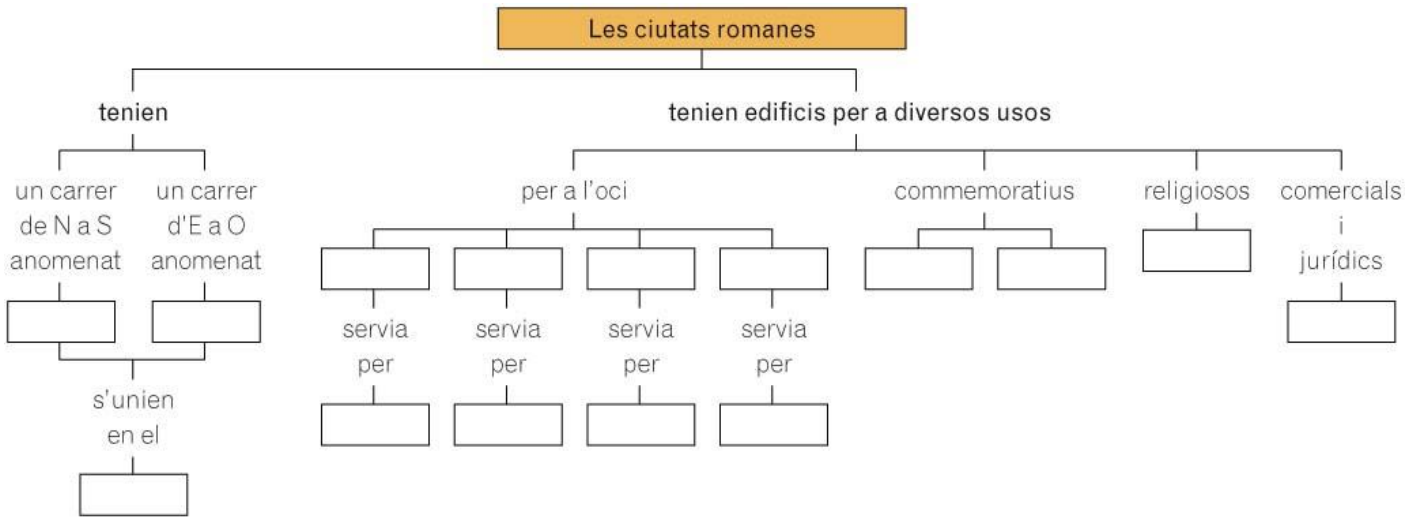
Les ciutats romanes

tenien

un carrer de N a S anomenat

un carrer d'E a O anomenat

s'unien en el

tenien edificis per a diversos usos

per a l'oci

servia per

servia per

servia per

servia per

commemoratius

religiosos

comercials i jurídics